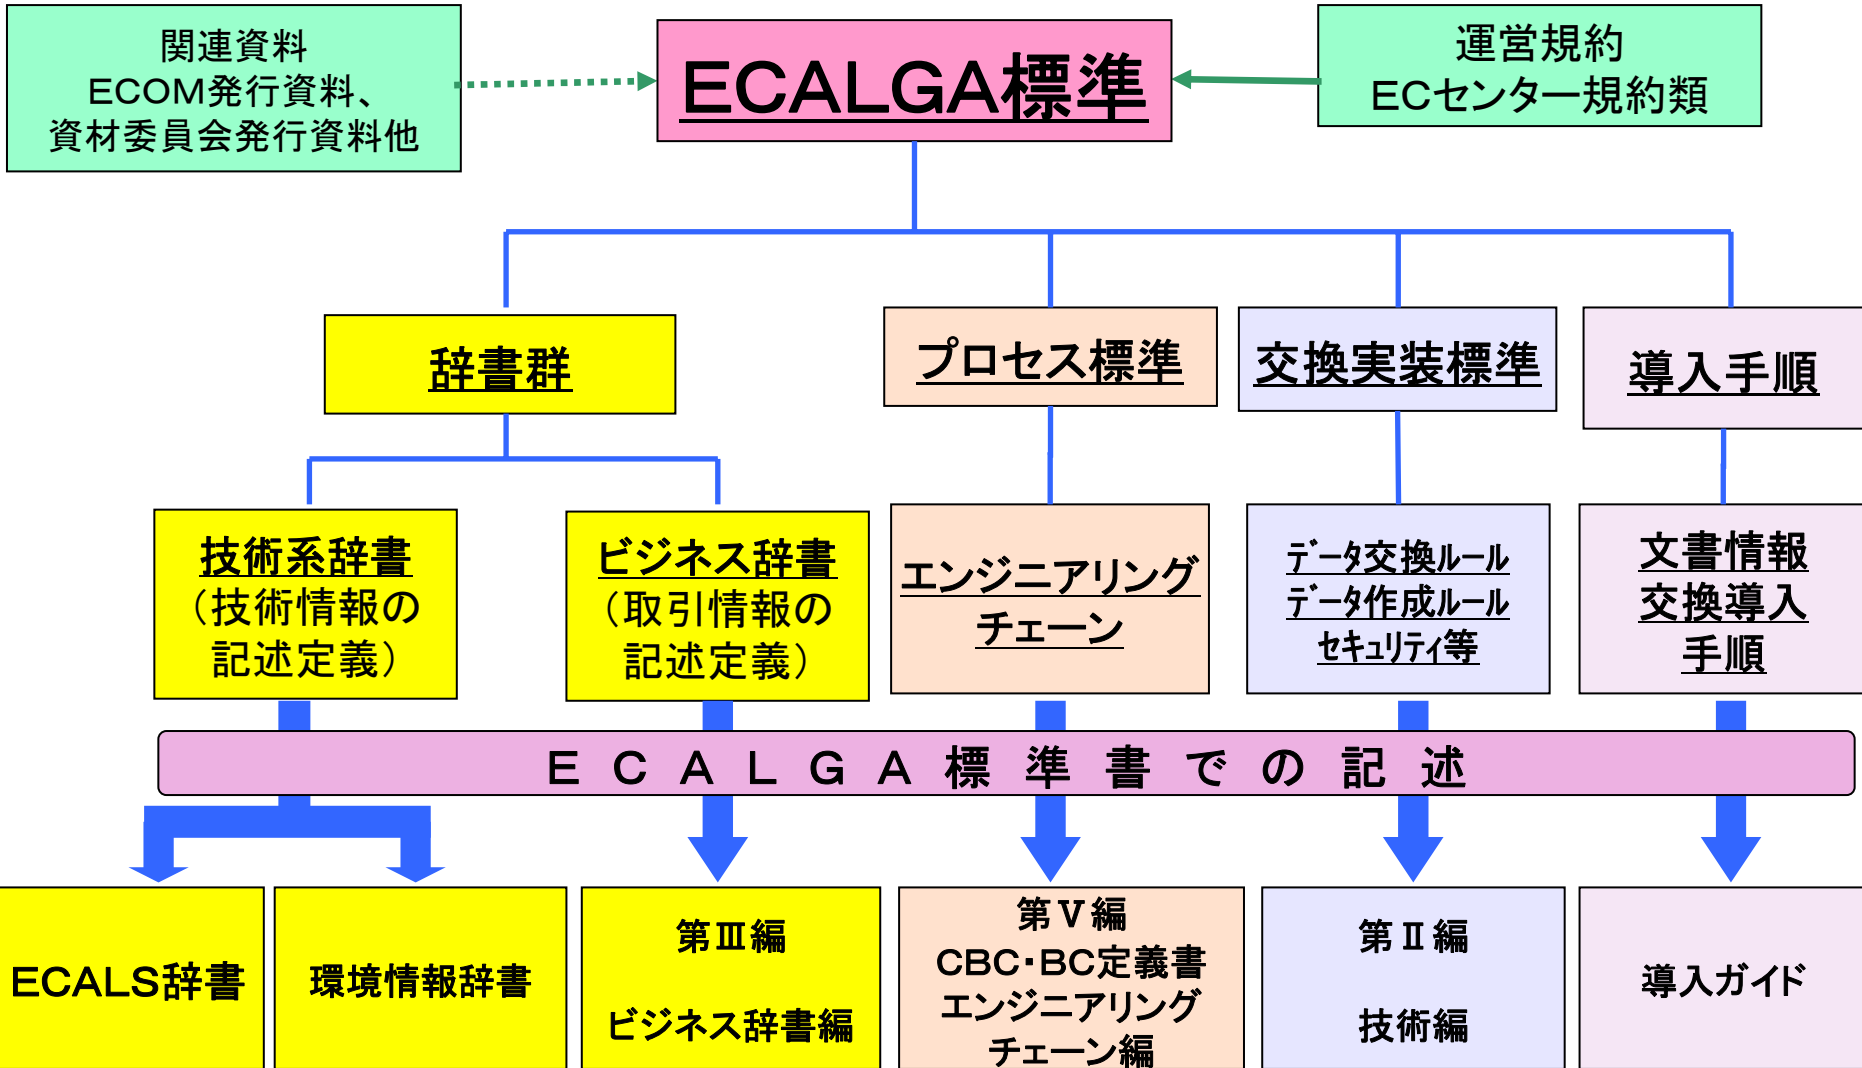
関連資料
ECOM発行資料、
資材委員会発行資料他

ECALGA標準

運営規約
ECセンター規約類

辞書群

プロセス標準

交換実装標準

導入手順

技術系辞書
（技術情報の
記述定義）

ビジネス辞書
（取引情報の
記述定義）

エンジニアリング
チェーン

データ交換ルール
データ作成ルール
セキュリティ等

文書情報
交換導入
手順

ＥＣＡＬＧＡ標準書での記述

ECALS辞書

環境情報辞書

第Ⅲ編
ビジネス辞書編

第Ⅴ編
CBC・BC定義書
エンジニアリング
チェーン編

第Ⅱ編
技術編

導入ガイド